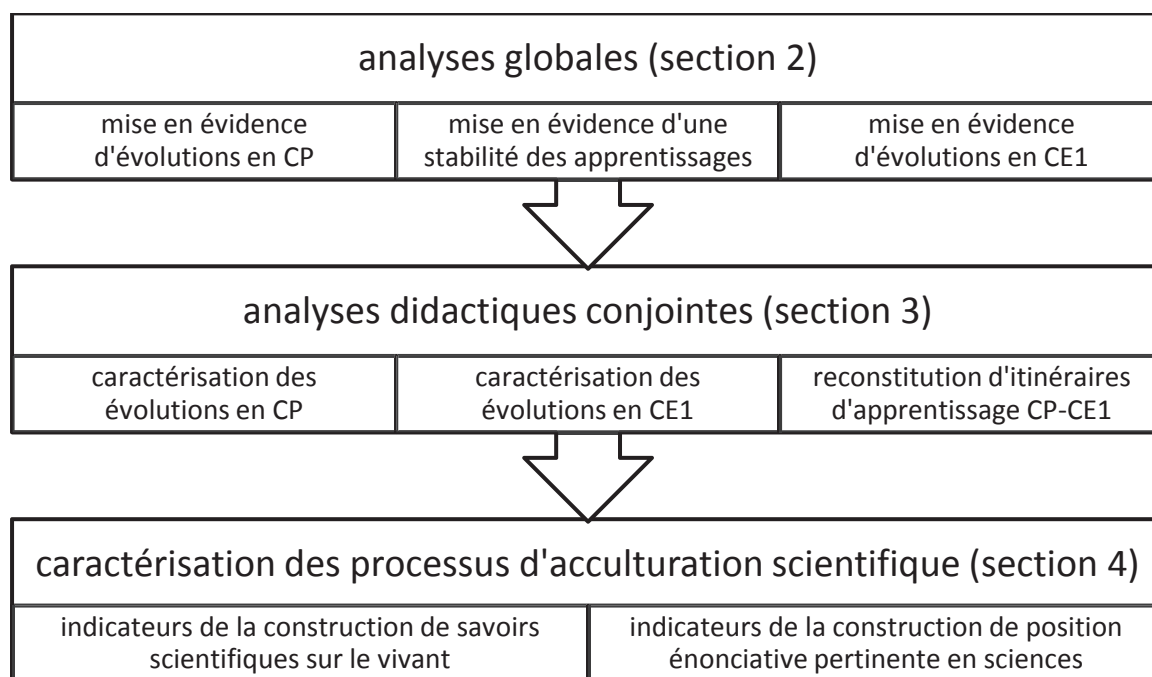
analyses globales (section 2)

| mise en évidence d'évolutions en CP | mise en évidence d'une stabilité des apprentissages | mise en évidence d'évolutions en CE1 |
|---|---|---|

analyses didactiques conjointes (section 3)

| caractérisation des évolutions en CP | caractérisation des évolutions en CE1 | reconstitution d'itinéraires d'apprentissage CP-CE1 |
|---|---|---|

caractérisation des processus d'acculturation scientifique (section 4)

| indicateurs de la construction de savoirs scientifiques sur le vivant | indicateurs de la construction de position énonciative pertinente en sciences |
|---|---|